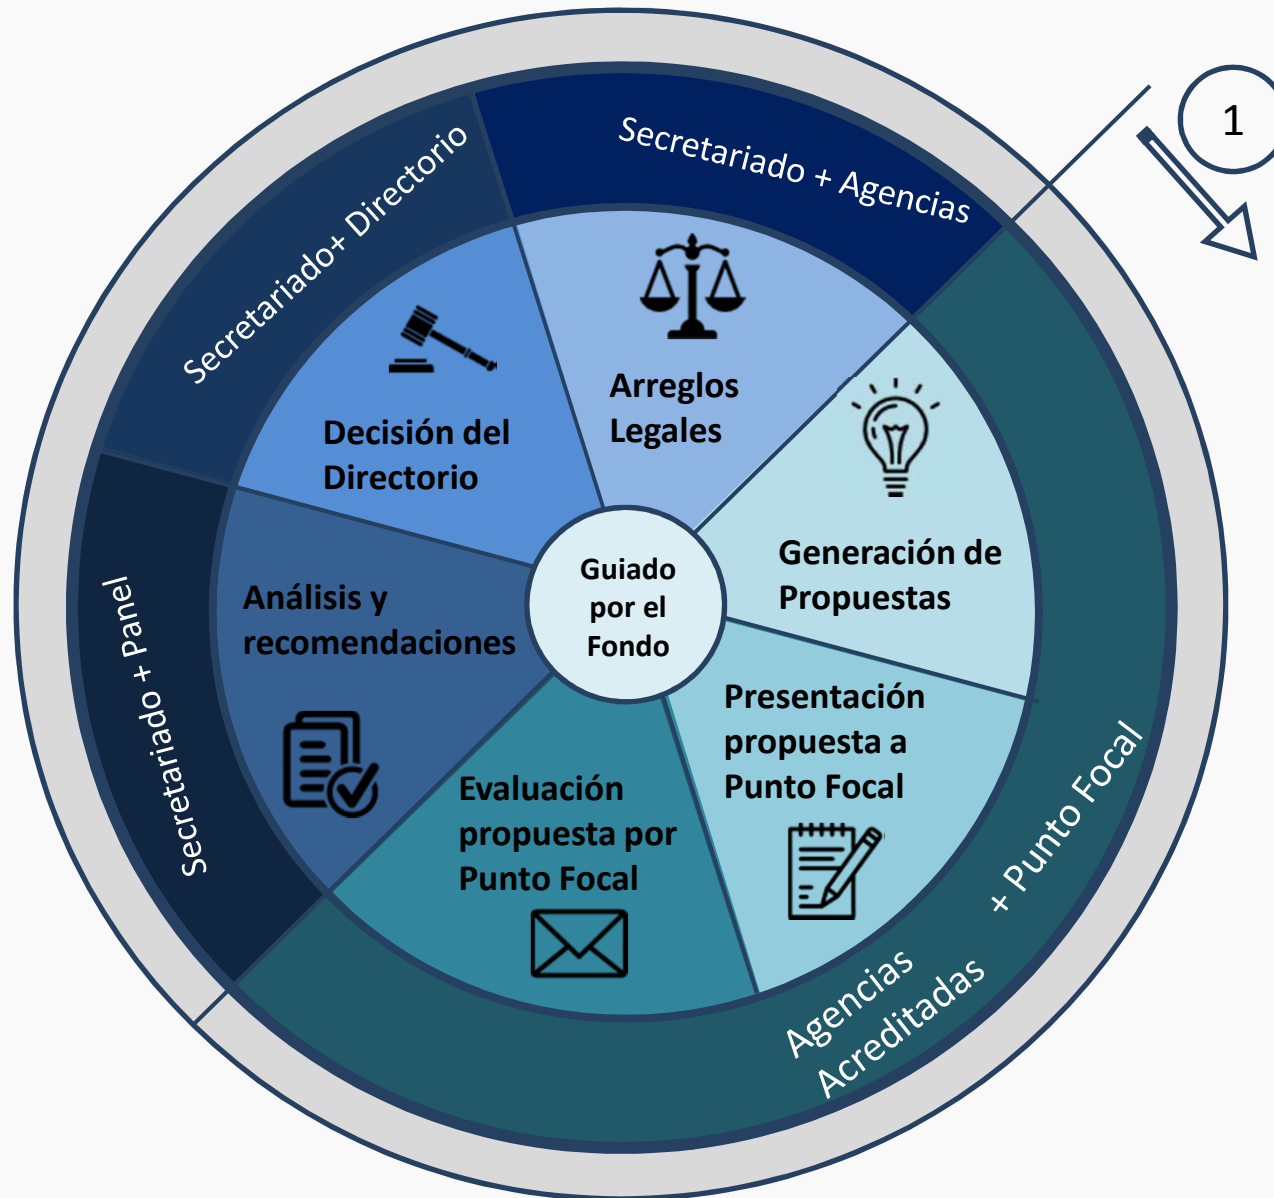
1

Secretariado + Agencias

Secretariado+ Directorio

Arreglos Legales

Decisión del Directorio

Generación de Propuestas

Guiado por el Fondo

Análisis y recomendaciones

Secretariado + Panel

Presentación propuesta a Punto Focal

Evaluación propuesta por Punto Focal

Agencias Acreditadas + Punto Focal